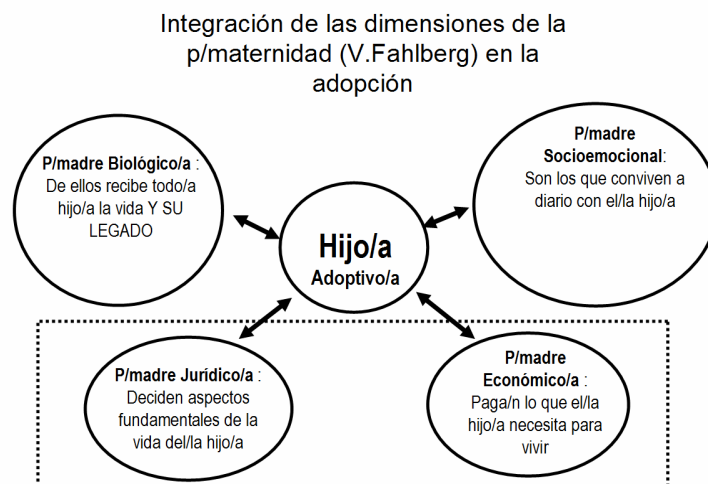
Integración de las dimensiones de la p/maternidad (V.Fahlberg) en la adopción

P/madre Biológico/a : De ellos recibe todo/a hijo/a la vida Y SU LEGADO

P/madre Socioemocional: Son los que conviven a diario con el/la hijo/a

Hijo/a
Adoptivo/a

P/madre Jurídico/a : Deciden aspectos fundamentales de la vida del/la hijo/a

P/madre Económico/a : Paga/n lo que el/la hijo/a necesita para vivir